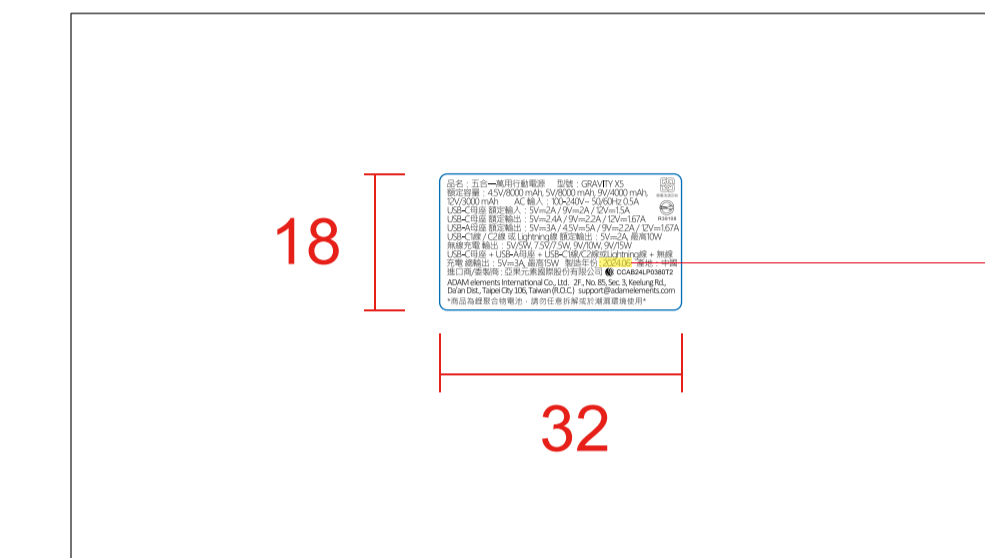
18

品名：五合一萬用行動電源　型號：GRAVITY X5
額定容量：4.5V/8000 mAh, 5V/8000 mAh, 9V/4000 mAh, 12V/3000 mAh　AC 輸入：100-240V~ 50/60Hz 0.5A
USB-C母座 額定輸入：5V⎓2A / 9V⎓2A / 12V⎓1.5A
USB-C母座 額定輸出：5V⎓2.4A / 9V⎓2.2A / 12V⎓1.67A
USB-A母座 額定輸出：5V⎓3A / 4.5V⎓5A / 9V⎓2.2A / 12V⎓1.67A
USB-C線 / C2線 或 Lightning線 額定輸出：5V⎓2A, 最高10W
無線充電 輸出：5V/5W, 7.5V/7.5W, 9V/10W, 9V/15W
USB-C母座 + USB-A母座 + USB-C線/C2線或Lightning線 + 無線充電 總輸出：5V⎓3A, 最高15W　製造年份：2024.06　產地：中國
進口商/委製商：亞果元素國際股份有限公司　CCAB24LP0380T2
ADAM elements International Co., Ltd.　2F., No. 85, Sec. 3, Keelung Rd., Da'an Dist., Taipei City 106, Taiwan (R.O.C.)　support@adamelements.com
*商品為鋰聚合物電池，請勿任意拆解或於潮濕環境使用*

R38108

32